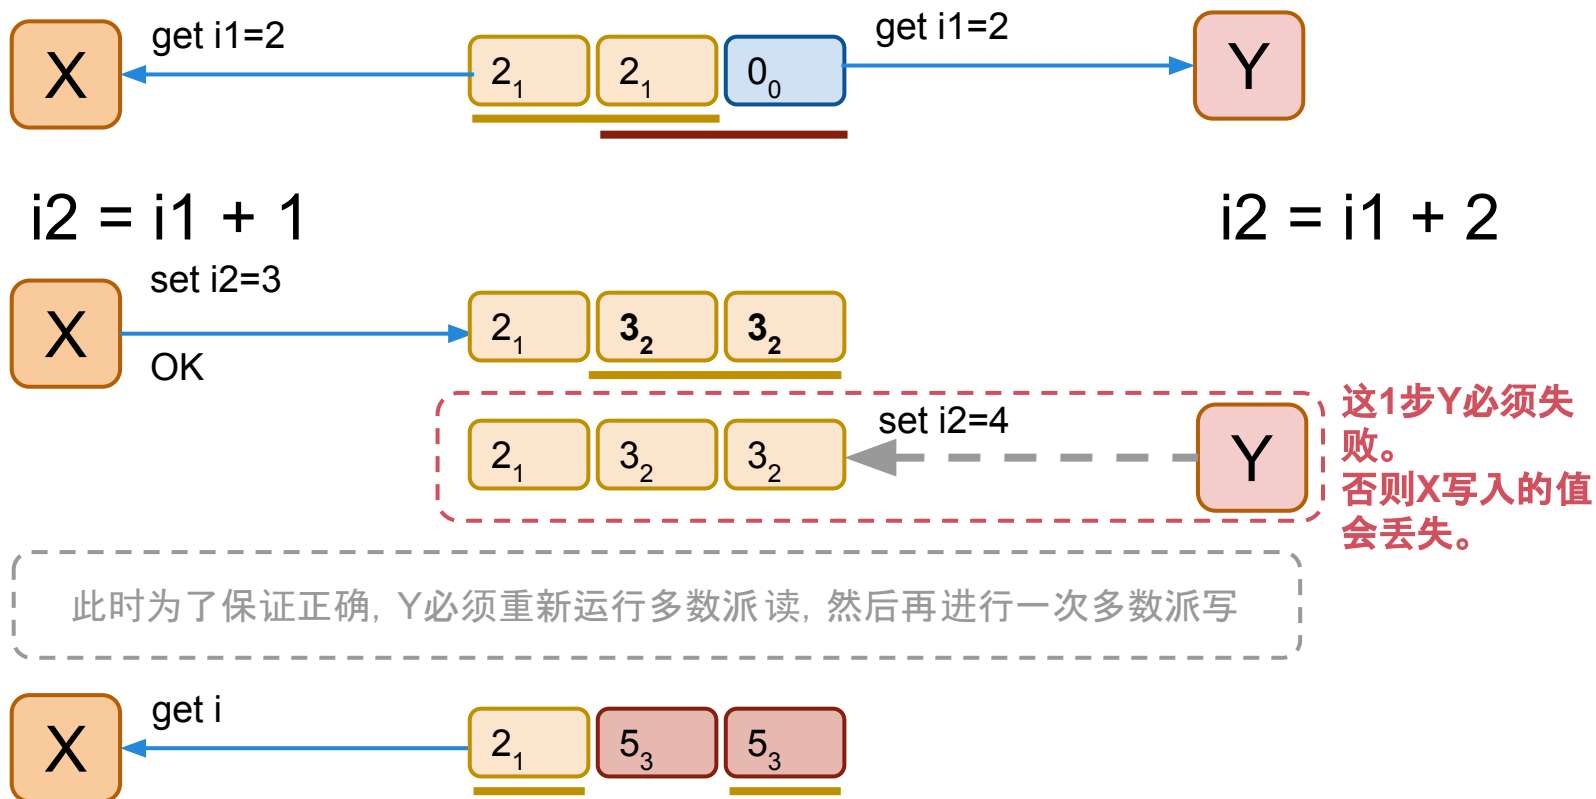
X get i1=2 $2_1$ $2_1$ $0_0$ get i1=2 Y

i2 = i1 + 1

i2 = i1 + 2

X set i2=3 OK $2_1$ $3_2$ $3_2$

$2_1$ $3_2$ $3_2$ set i2=4 Y

这1步Y必须失败。
否则X写入的值会丢失。

此时为了保证正确，Y必须重新运行多数派 读，然后再进行一次多数派写

X get i $2_1$ $5_3$ $5_3$